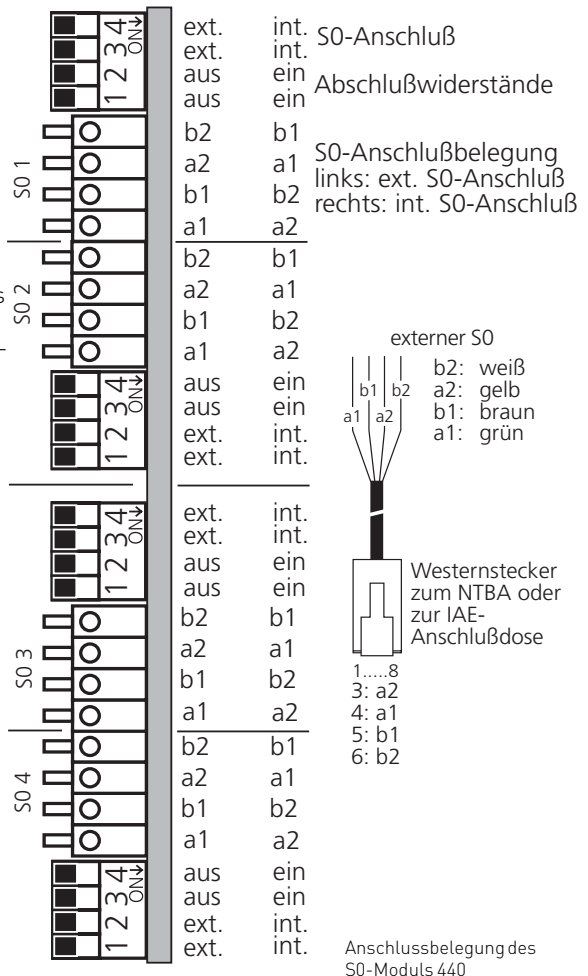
1 2 3 4 ON
ext. int.
ext. int.
aus ein
aus ein

S0-Anschluß
Abschlußwiderstände

S0 1
b2 b1
a2 a1
b1 b2
a1 a2

S0-Anschlußbelegung
links: ext. S0-Anschluß
rechts: int. S0-Anschluß

S0 2
b2 b1
a2 a1
b1 b2
a1 a2

1 2 3 4 ON
aus ein
aus ein
ext. int.
ext. int.

externer S0
b1 b2
a1 a2
b2: weiß
a2: gelb
b1: braun
a1: grün

1 2 3 4 ON
ext. int.
ext. int.
aus ein
aus ein

S0 3
b2 b1
a2 a1
b1 b2
a1 a2

Westernstecker zum NTBA oder zur IAE-Anschlußdose

1.....8
3: a2
4: a1
5: b1
6: b2

S0 4
b2 b1
a2 a1
b1 b2
a1 a2

1 2 3 4 ON
aus ein
aus ein
ext. int.
ext. int.

Anschlussbelegung des S0-Moduls 440